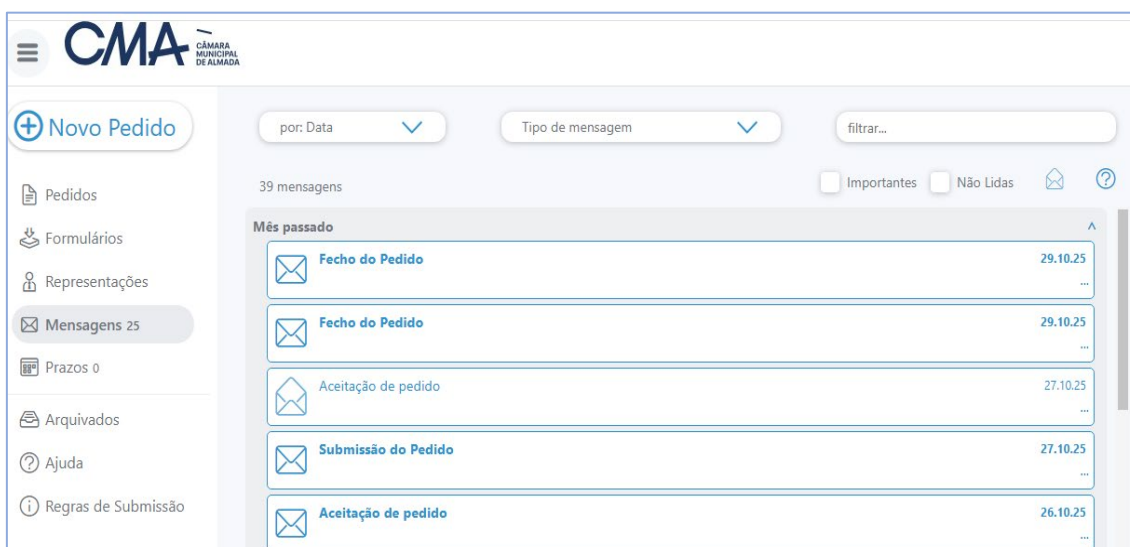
CMA CÂMARA MUNICIPAL DE ALMADA

Novo Pedido

Pedidos

Formulários

Representações

Mensagens 25

Prazos 0

Arquivados

Ajuda

Regras de Submissão

por: Data

Tipo de mensagem

filtrar...

39 mensagens

Importantes

Não Lidas

Mês passado

Fecho do Pedido 29.10.25 ...

Fecho do Pedido 29.10.25 ...

Aceitação de pedido 27.10.25 ...

Submissão do Pedido 27.10.25 ...

Aceitação de pedido 26.10.25 ...